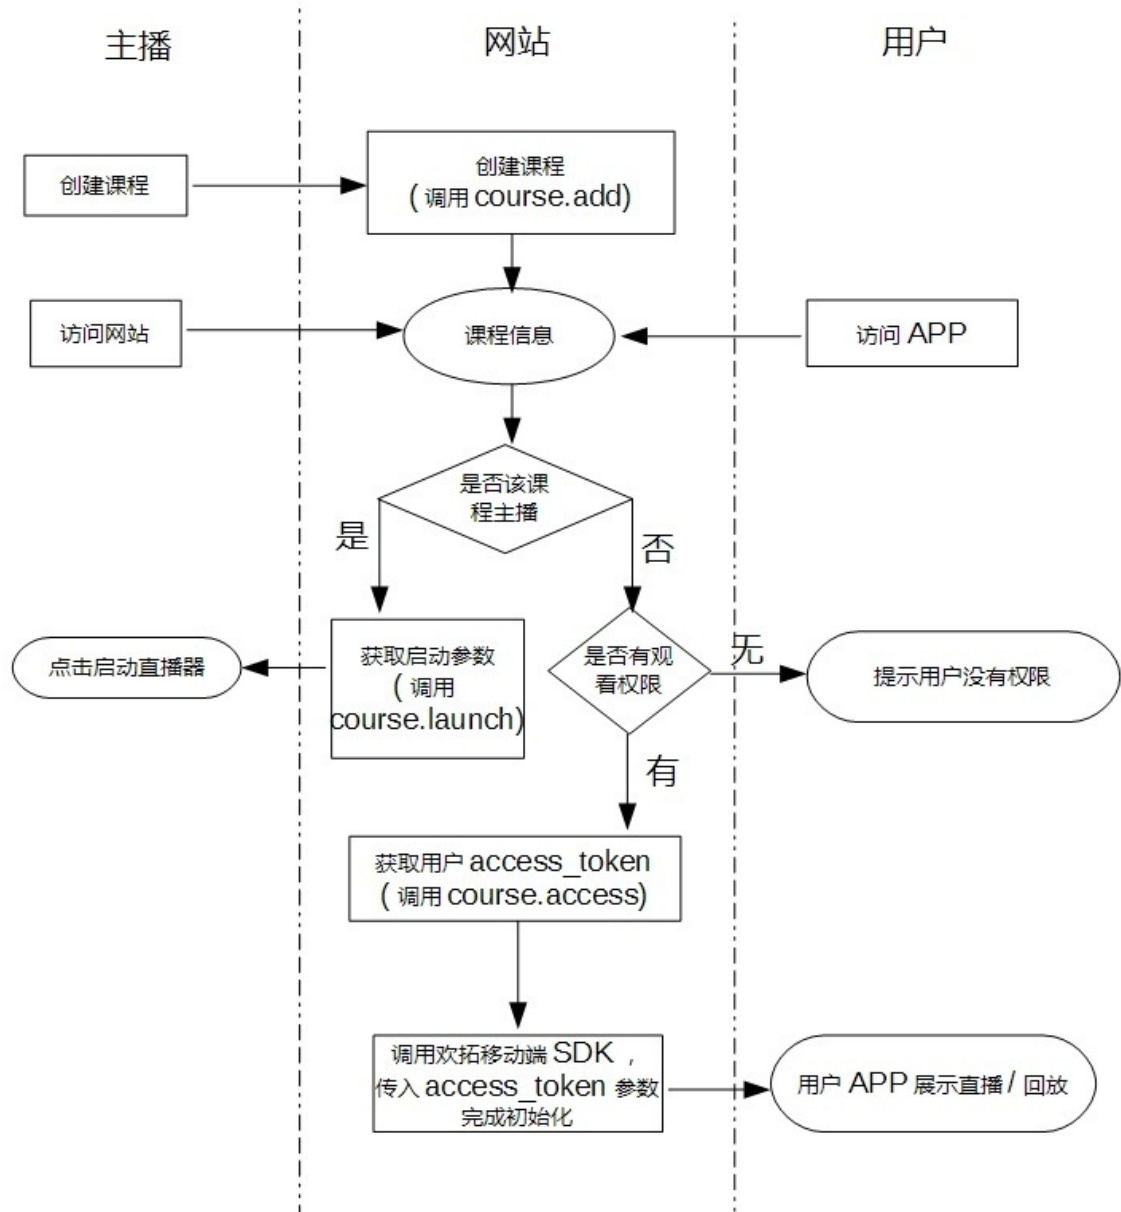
主播

网站

用户

创建课程

创建课程
(调用 course.add)

访问网站

课程信息

访问 APP

是否该课程主播

是

否

获取启动参数
(调用 course.launch)

点击启动直播器

是否有观看权限

无

提示用户没有权限

有

获取用户 access_token
(调用 course.access)

调用欢拓移动端 SDK，传入 access_token 参数完成初始化

用户 APP 展示直播 / 回放